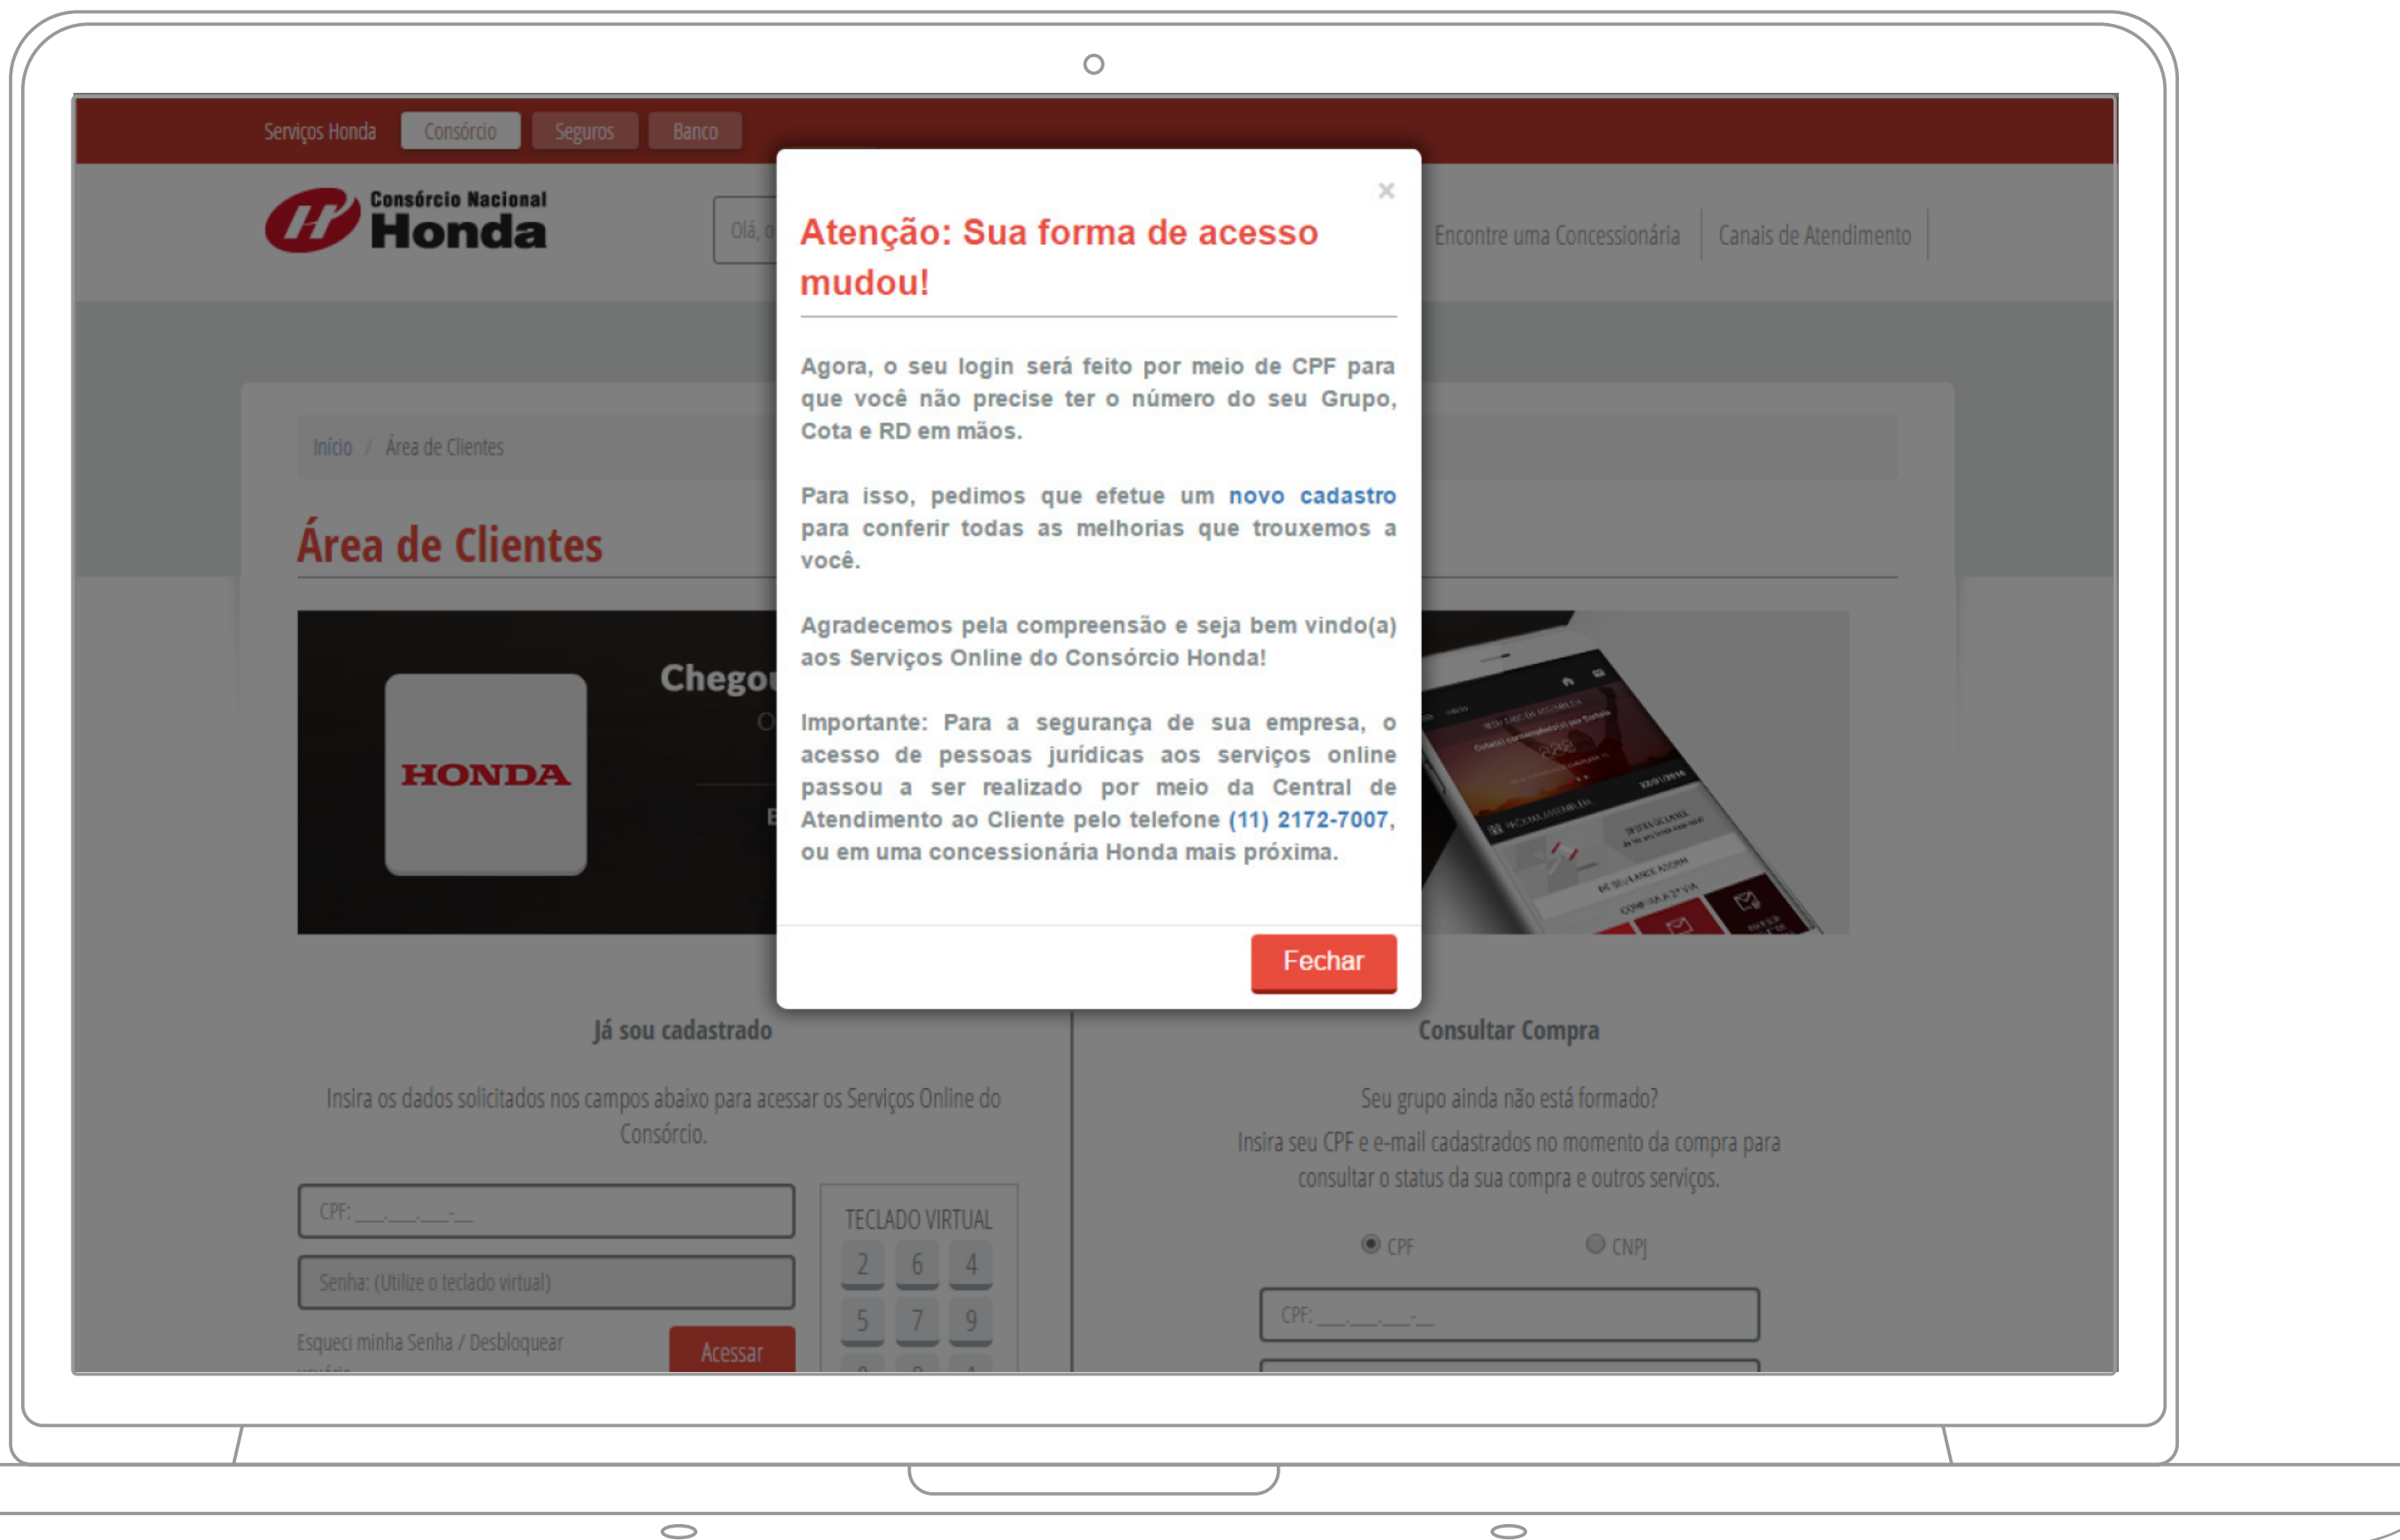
Serviços Honda Consórcio Seguros Banco

Consórcio Nacional Honda

Olá, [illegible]

Encontre uma Concessionária | Canais de Atendimento

Início / Área de Clientes

Área de Clientes

HONDA

Chego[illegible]

×

Atenção: Sua forma de acesso mudou!

Agora, o seu login será feito por meio de CPF para que você não precise ter o número do seu Grupo, Cota e RD em mãos.

Para isso, pedimos que efetue um novo cadastro para conferir todas as melhorias que trouxemos a você.

Agradecemos pela compreensão e seja bem vindo(a) aos Serviços Online do Consórcio Honda!

Importante: Para a segurança de sua empresa, o acesso de pessoas jurídicas aos serviços online passou a ser realizado por meio da Central de Atendimento ao Cliente pelo telefone (11) 2172-7007, ou em uma concessionária Honda mais próxima.

Fechar

Já sou cadastrado

Insira os dados solicitados nos campos abaixo para acessar os Serviços Online do Consórcio.

CPF: ___.___.___-__

Senha: (Utilize o teclado virtual)

Esqueci minha Senha / Desbloquear usuário

Acessar

TECLADO VIRTUAL

2 6 4
5 7 9

Consultar Compra

Seu grupo ainda não está formado?

Insira seu CPF e e-mail cadastrados no momento da compra para consultar o status da sua compra e outros serviços.

CPF CNPJ

CPF: ___.___.___-__